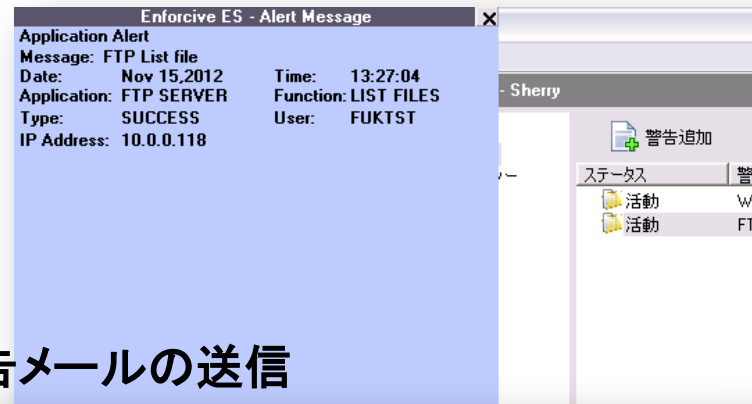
Enforcive ES - Alert Message

Application Alert
Message: FTP List file
Date: Nov 15,2012 Time: 13:27:04
Application: FTP SERVER Function: LIST FILES
Type: SUCCESS User: FUKTST
IP Address: 10.0.0.118

- Sherry

警告追加

ステータス 警

活動 W

活動 FT

ー

告メールの送信